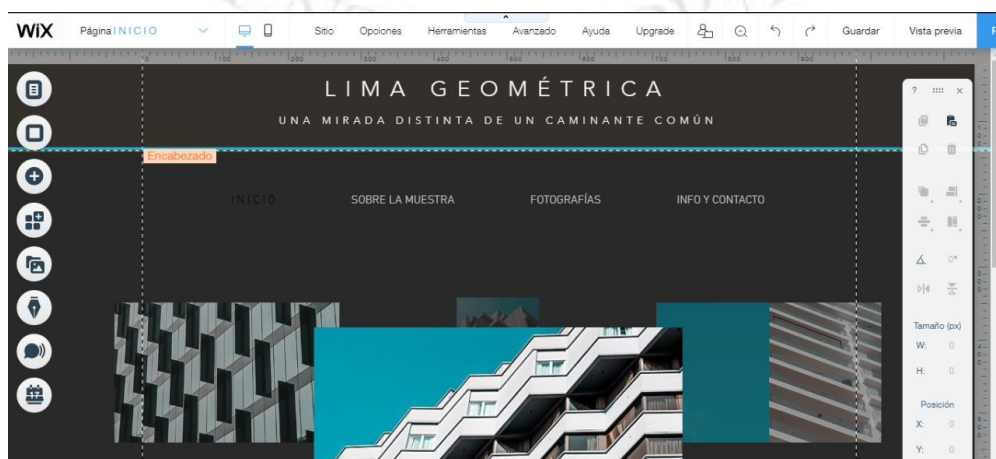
WiX Página INICIO Sitio Opciones Herramientas Avanzado Ayuda Upgrade Guardar Vista previa

0 100 200 300 400 500 600 700 800 900

LIMA GEOMÉTRICA

UNA MIRADA DISTINTA DE UN CAMINANTE COMÚN

Encabezado

INICIO SOBRE LA MUESTRA FOTOGRAFÍAS INFO Y CONTACTO

? ::: ×

0°

Tamaño (px)

W: 0

H: 0

Posición

X: 0

Y: 0